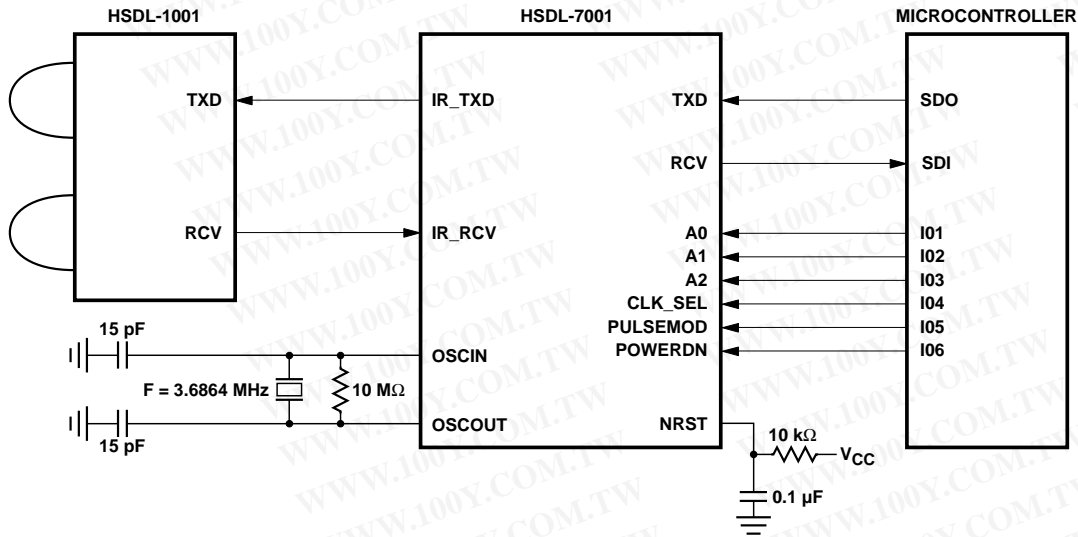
HSDL-1001

HSDL-7001

MICROCONTROLLER

TXD

IR_TXD

TXD

SDO

RCV

SDI

RCV

IR_RCV

A0

I01

A1

I02

A2

I03

CLK_SEL

I04

15 pF

PULSEMOD

I05

POWERDN

I06

OSCIN

F = 3.6864 MHz

10 MΩ

OSCOUT

NRST

15 pF

10 kΩ

$V_{CC}$

0.1 µF

WWW.100Y.COM.TW